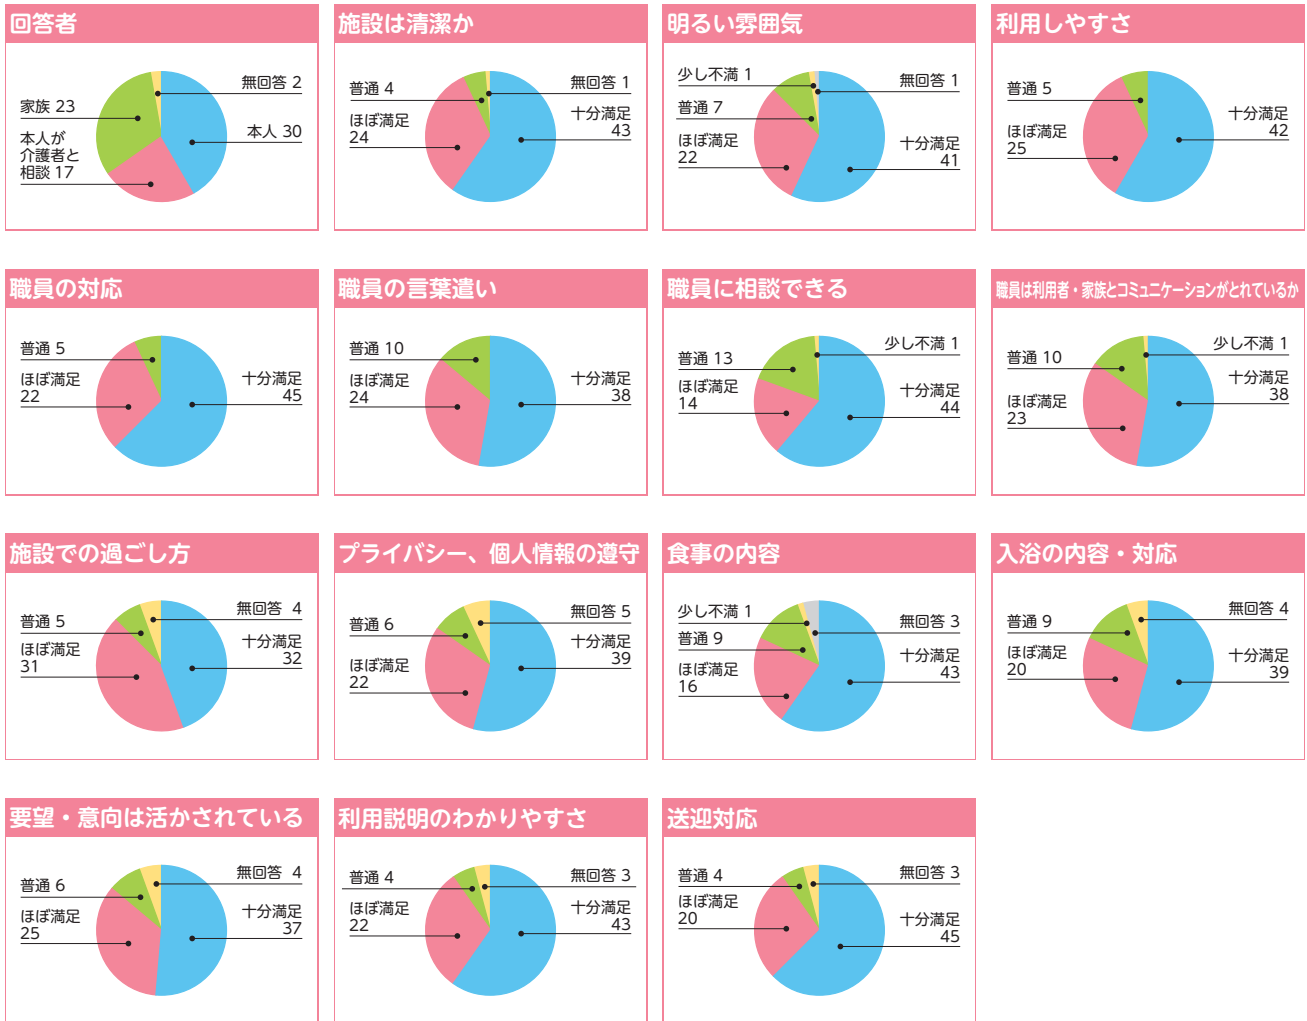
回答者

無回答 2
家族 23
本人 30
本人が介護者と相談 17

施設は清潔か

普通 4
無回答 1
十分満足 43
ほぼ満足 24

明るい雰囲気

少し不満 1
無回答 1
普通 7
ほぼ満足 22
十分満足 41

利用しやすさ

普通 5
十分満足 42
ほぼ満足 25

職員の対応

普通 5
ほぼ満足 22
十分満足 45

職員の言葉遣い

普通 10
ほぼ満足 24
十分満足 38

職員に相談できる

少し不満 1
普通 13
ほぼ満足 14
十分満足 44

職員は利用者・家族とコミュニケーションがとれているか

少し不満 1
普通 10
十分満足 38
ほぼ満足 23

施設での過ごし方

無回答 4
普通 5
十分満足 32
ほぼ満足 31

プライバシー、個人情報の遵守

無回答 5
普通 6
十分満足 39
ほぼ満足 22

食事の内容

少し不満 1
無回答 3
普通 9
十分満足 43
ほぼ満足 16

入浴の内容・対応

無回答 4
普通 9
ほぼ満足 20
十分満足 39

要望・意向は活かされている

無回答 4
普通 6
十分満足 37
ほぼ満足 25

利用説明のわかりやすさ

普通 4
無回答 3
ほぼ満足 22
十分満足 43

送迎対応

普通 4
無回答 3
ほぼ満足 20
十分満足 45